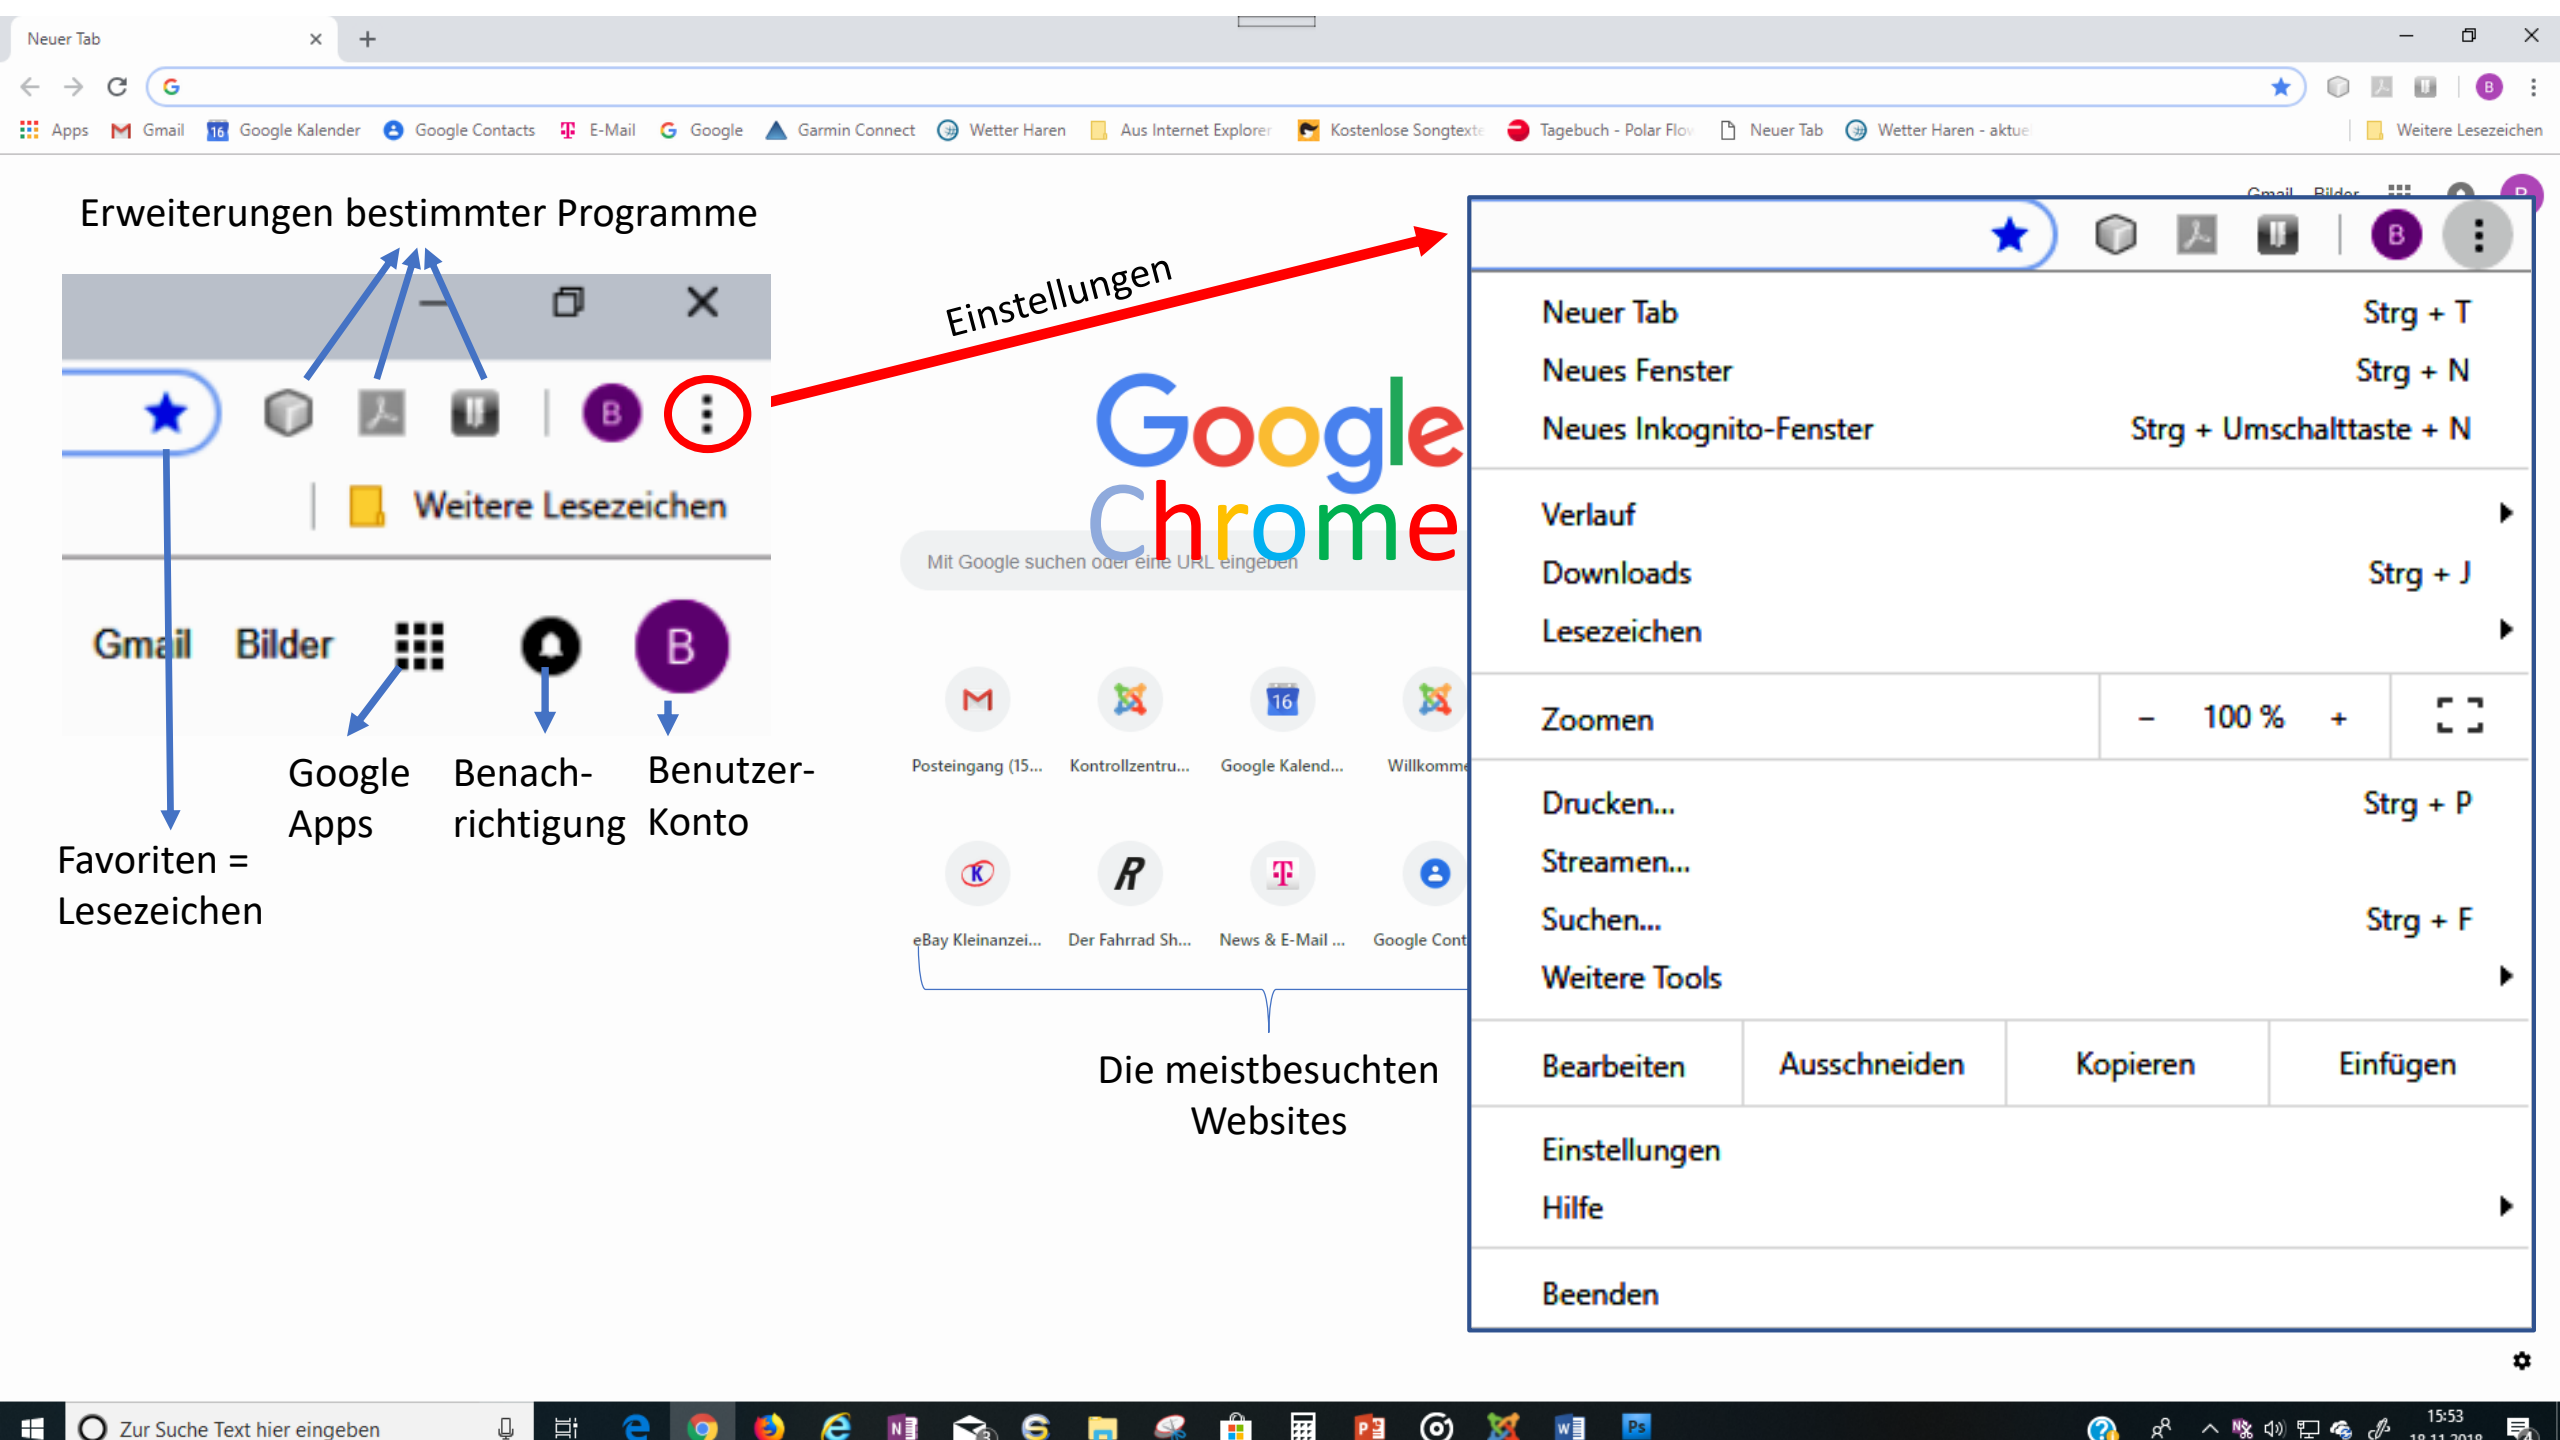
Neuer Tab

Apps Gmail Google Kalender Google Contacts E-Mail Google Garmin Connect Wetter Haren Aus Internet Explorer Kostenlose Songtexte Tagebuch - Polar Flow Neuer Tab Wetter Haren - aktue Weitere Lesezeichen

Erweiterungen bestimmter Programme

Weitere Lesezeichen

Gmail Bilder

B

Google Apps

Benachrichtigung

Benutzer-Konto

Favoriten = Lesezeichen

Einstellungen

Google Chrome

Mit Google suchen oder eine URL eingeben

Posteingang (15... Kontrollzentru... Google Kalend... Willkomme

eBay Kleinanzei... Der Fahrrad Sh... News & E-Mail ... Google Cont

Die meistbesuchten Websites

B

| Neuer Tab | Strg + T |
|---|---|
| Neues Fenster | Strg + N |
| Neues Inkognito-Fenster | Strg + Umschalttaste + N |
| Verlauf | |
| Downloads | Strg + J |
| Lesezeichen | |
| Zoomen | – 100 % + |
| Drucken... | Strg + P |
| Streamen... | |
| Suchen... | Strg + F |
| Weitere Tools | |

| Bearbeiten | Ausschneiden | Kopieren | Einfügen |
|---|---|---|---|

Einstellungen
Hilfe

Beenden

Zur Suche Text hier eingeben

15:53